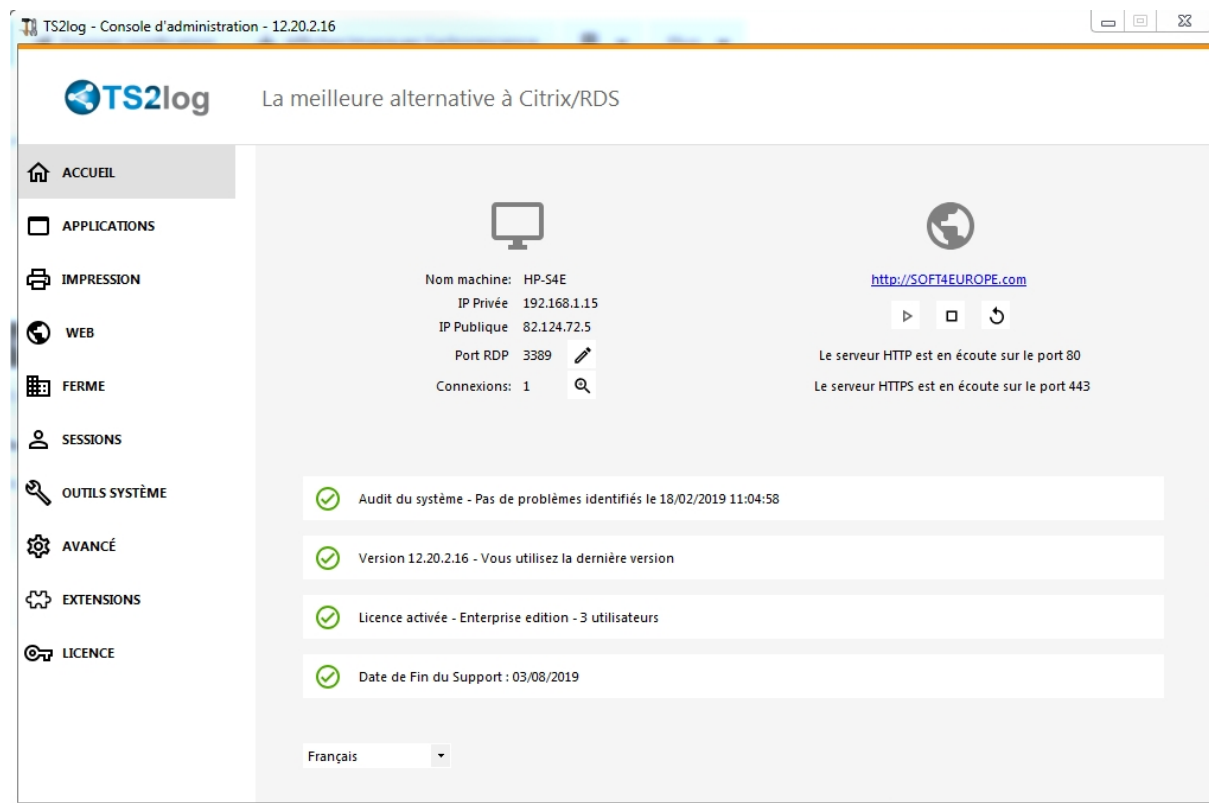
TS2log - Console d'administration - 12.20.2.16

TS2log La meilleure alternative à Citrix/RDS

ACCUEIL
APPLICATIONS
IMPRESSION
WEB
FERME
SESSIONS
OUTILS SYSTÈME
AVANCÉ
EXTENSIONS
LICENCE

Nom machine: HP-S4E
IP Privée 192.168.1.15
IP Publique 82.124.72.5
Port RDP 3389
Connexions: 1

http://SOFT4EUROPE.com

Le serveur HTTP est en écoute sur le port 80
Le serveur HTTPS est en écoute sur le port 443

Audit du système - Pas de problèmes identifiés le 18/02/2019 11:04:58

Version 12.20.2.16 - Vous utilisez la dernière version

Licence activée - Enterprise edition - 3 utilisateurs

Date de Fin du Support : 03/08/2019

Français